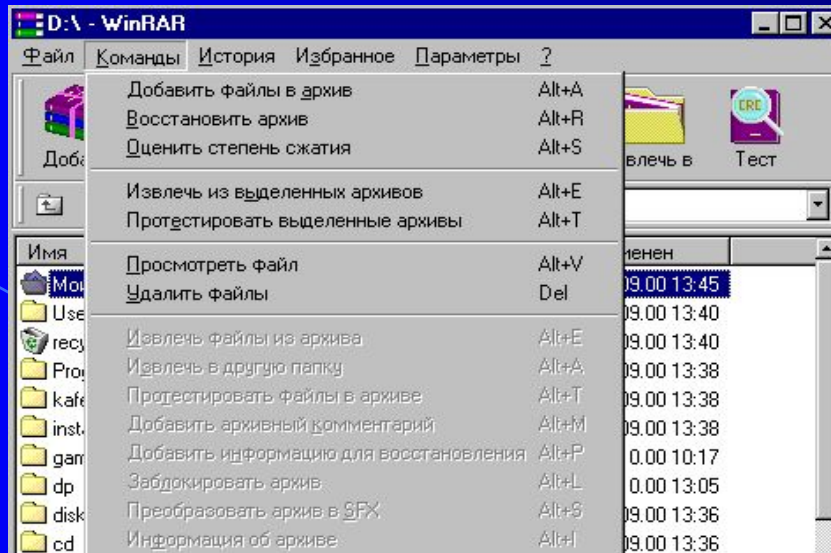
D:\ - WinRAR

Файл Команды История Избранное Параметры ?

Доба | влечь в | Тест

Добавить файлы в архив Alt+A
Восстановить архив Alt+R
Оценить степень сжатия Alt+S

Извлечь из выделенных архивов Alt+E
Протестировать выделенные архивы Alt+T

Просмотреть файл Alt+V
Удалить файлы Del

Извлечь файлы из архива Alt+E
Извлечь в другую папку Alt+A
Протестировать файлы в архиве Alt+T
Добавить архивный комментарий Alt+M
Добавить информацию для восстановления Alt+P
Заблокировать архив Alt+L
Преобразовать архив в SFX Alt+S
Информация об архиве Alt+I

| Имя | менен |
|---|---|
| Мои | 09.00 13:45 |
| Use | 09.00 13:40 |
| recy | 09.00 13:40 |
| Pro | 09.00 13:38 |
| kafe | 09.00 13:38 |
| inst | 09.00 13:38 |
| gam | 0.00 10:17 |
| dp | 0.00 13:05 |
| disk | 09.00 13:36 |
| cd | 09.00 13:36 |